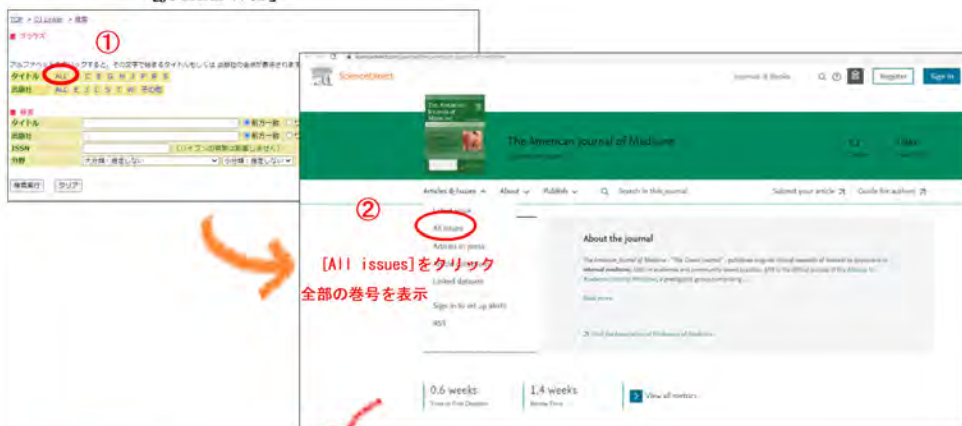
TOP > EJ Links > 検索

■ ブラウズ

①

アルファベットをクリックすると、その文字で始まるタイトルもしくは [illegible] が表示されます

タイトル ALL A B C D E F G H I J K L M N O P Q R S T U V W X Y Z その他

出版社 ALL A B C D E F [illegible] その他

■ 検索

タイトル ●前方一致

出版社 ●前方一致

ISSN （ハイフンの有無は問いません）

分野 大分類：指定しない 小分類：指定しない

検索実行 クリア

ScienceDirect

Journals & Books Register Sign in

The American Journal of Medicine

The American Journal of Medicine

Articles & Issues About Publish Search in this journal Submit your article Guide for authors

②

Latest issue

All issues

Articles in press

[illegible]

Linked datasets

Sign in to set up alerts

RSS

About the journal

The American Journal of Medicine - "The Green Journal" - publishes original clinical research of interest to physicians in internal medicine, both in academia and community-based practice. AJM is the official journal of the Alliance for Academic Internal Medicine, a prestigious group comprising ...

Read more

Visit the Association of Professors of Medicine

[All issues]をクリック
全部の巻号を表示

0.6 weeks
Time to First Decision

1.4 weeks
Review Time

View all metrics